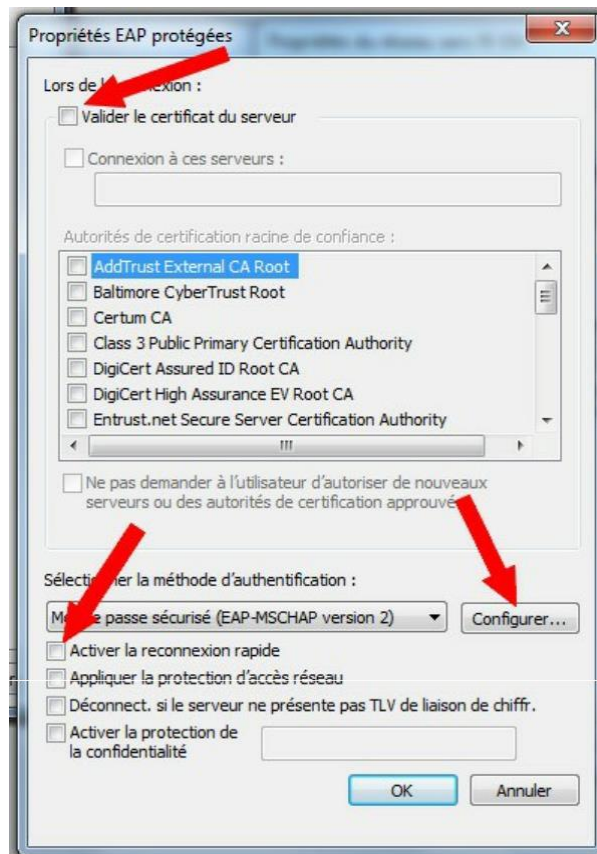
Propriétés EAP protégées

Lors de l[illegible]exion :

Valider le certificat du serveur

Connexion à ces serveurs :

Autorités de certification racine de confiance :

AddTrust External CA Root
Baltimore CyberTrust Root
Certum CA
Class 3 Public Primary Certification Authority
DigiCert Assured ID Root CA
DigiCert High Assurance EV Root CA
Entrust.net Secure Server Certification Authority

III

Ne pas demander à l'utilisateur d'autoriser de nouveaux serveurs ou des autorités de certification approuvé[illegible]

Sélecti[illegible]er la méthode d'authentification :

M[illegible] passe sécurisé (EAP-MSCHAP version 2)

Configurer...

Activer la reconnexion rapide
Appliquer la protection d'accès réseau
Déconnect. si le serveur ne présente pas TLV de liaison de chiffr.
Activer la protection de la confidentialité

OK
Annuler